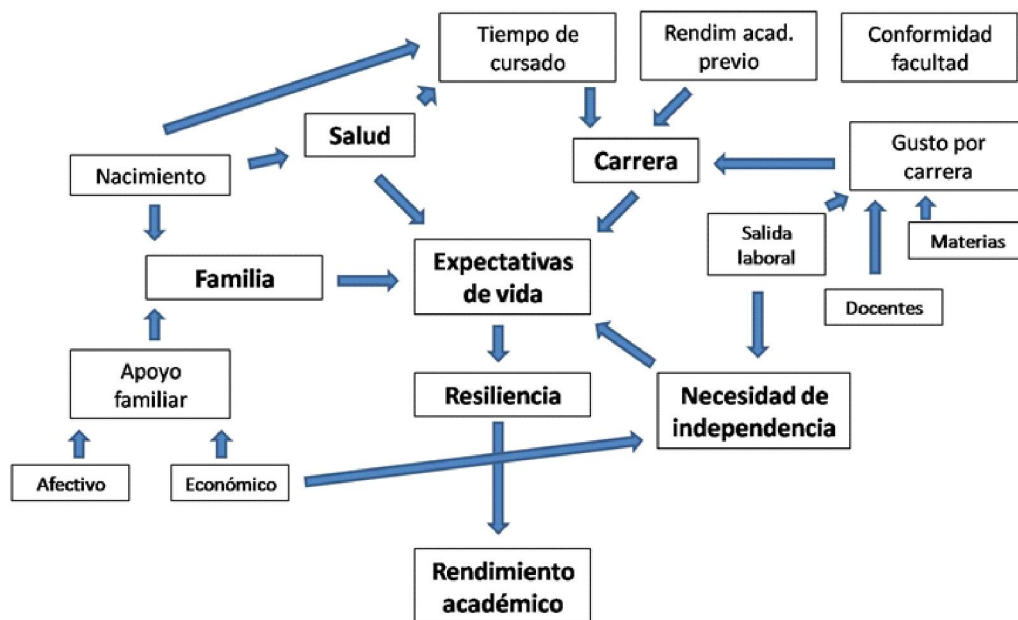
Tiempo de cursado

Rendim acad. previo

Conformidad facultad

Salud

Carrera

Gusto por carrera

Nacimiento

Salida laboral

Materias

Familia

Expectativas de vida

Docentes

Apoyo familiar

Resiliencia

Necesidad de independencia

Afectivo

Económico

Rendimiento académico